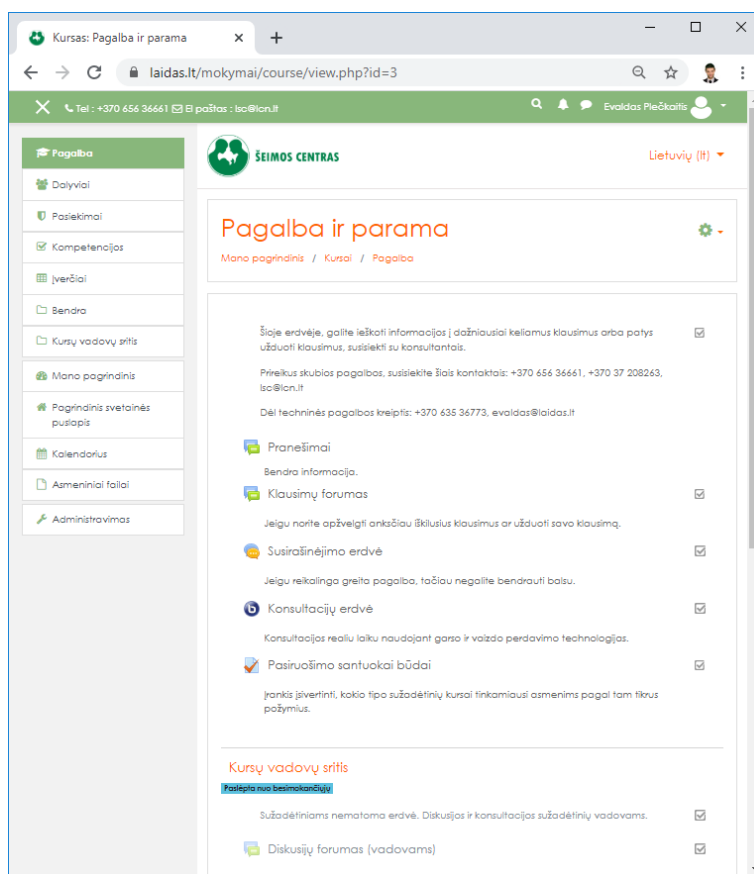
Kursas: Pagalba ir parama ×
+

laidas.lt/mokymai/course/view.php?id=3

Tel : +370 656 36661 El paštas : lsc@lcn.lt
Evaldas Plečkaitis

Pagalba
Dalyviai
Pasiekimai
Kompetencijos
Įverčiai
Bendra
Kursų vadovų sritis
Mano pagrindinis
Pagrindinis svetainės puslapis
Kalendorius
Asmeniniai failai
Administravimas

ŠEIMOS CENTRAS
Lietuvių (lt)

Pagalba ir parama
Mano pagrindinis / Kursai / Pagalba

Šioje erdvėje, galite ieškoti informacijos į dažniausiai keliamus klausimus arba patys užduoti klausimus, susisiekti su konsultantais.

Prireikus skubios pagalbos, susisiekite šiais kontaktais: +370 656 36661, +370 37 208263, lsc@lcn.lt

Dėl techninės pagalbos kreiptis: +370 635 36773, evaldas@laidas.lt

Pranešimai
Bendra informacija.

Klausimų forumas
Jeigu norite apžvelgti anksčiau iškilusius klausimus ar užduoti savo klausimą.

Susirašinėjimo erdvė
Jeigu reikalinga greita pagalba, tačiau negalite bendrauti balsu.

Konsultacijų erdvė
Konsultacijos realiu laiku naudojant garso ir vaizdo perdavimo technologijas.

Pasiruošimo santuokai būdai
Įrankis įsivertinti, kokio tipo sužadėtinių kursai tinkamiausi asmenims pagal tam tikrus požymius.

Kursų vadovų sritis
Paslėpta nuo besimokančiųjų
Sužadėtiniams nematoma erdvė. Diskusijos ir konsultacijos sužadėtinių vadovams.

Diskusijų forumas (vadovams)